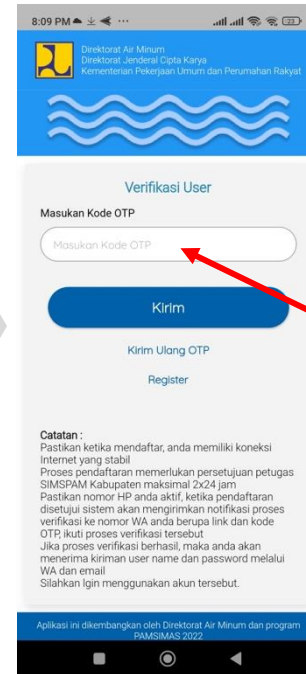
8:09 PM ··· 22

Direktorat Air Minum
Direktorat Jenderal Cipta Karya
Kementerian Pekerjaan Umum dan Perumahan Rakyat

Verifikasi User

Masukan Kode OTP

Masukan Kode OTP

Kirim

Kirim Ulang OTP

Register

Catatan :
Pastikan ketika mendaftar, anda memiliki koneksi Internet yang stabil
Proses pendaftaran memerlukan persetujuan petugas SIMSPAM Kabupaten maksimal 2x24 jam
Pastikan nomor HP anda aktif, ketika pendaftaran disetujui sistem akan mengirimkan notifikasi proses verifikasi ke nomor WA anda berupa link dan kode OTP, ikuti proses verifikasi tersebut
Jika proses verifikasi berhasil, maka anda akan menerima kiriman user name dan password melalui WA dan email
Silahkan lgin menggunakan akun tersebut.

Aplikasi ini dikembangkan oleh Direktorat Air Minum dan program PAMSIMAS 2022